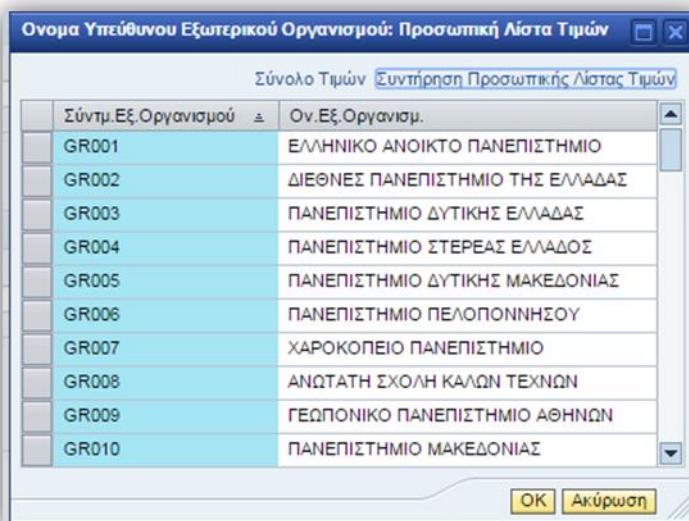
Ονομα Υπεύθυνου Εξωτερικού Οργανισμού: Προσωπική Λίστα Τιμών

Σύνολο Τιμών Συντήρηση Προσωπικής Λίστας Τιμών

| Σύντμ.Εξ.Οργανισμού | Ον.Εξ.Οργανισμ. |
|---|---|
| GR001 | ΕΛΛΗΝΙΚΟ ΑΝΟΙΚΤΟ ΠΑΝΕΠΙΣΤΗΜΙΟ |
| GR002 | ΔΙΕΘΝΕΣ ΠΑΝΕΠΙΣΤΗΜΙΟ ΤΗΣ ΕΛΛΑΔΑΣ |
| GR003 | ΠΑΝΕΠΙΣΤΗΜΙΟ ΔΥΤΙΚΗΣ ΕΛΛΑΔΑΣ |
| GR004 | ΠΑΝΕΠΙΣΤΗΜΙΟ ΣΤΕΡΕΑΣ ΕΛΛΑΔΟΣ |
| GR005 | ΠΑΝΕΠΙΣΤΗΜΙΟ ΔΥΤΙΚΗΣ ΜΑΚΕΔΟΝΙΑΣ |
| GR006 | ΠΑΝΕΠΙΣΤΗΜΙΟ ΠΕΛΟΠΟΝΝΗΣΟΥ |
| GR007 | ΧΑΡΟΚΟΠΕΙΟ ΠΑΝΕΠΙΣΤΗΜΙΟ |
| GR008 | ΑΝΩΤΑΤΗ ΣΧΟΛΗ ΚΑΛΩΝ ΤΕΧΝΩΝ |
| GR009 | ΓΕΩΠΟΝΙΚΟ ΠΑΝΕΠΙΣΤΗΜΙΟ ΑΘΗΝΩΝ |
| GR010 | ΠΑΝΕΠΙΣΤΗΜΙΟ ΜΑΚΕΔΟΝΙΑΣ |

OK Ακύρωση